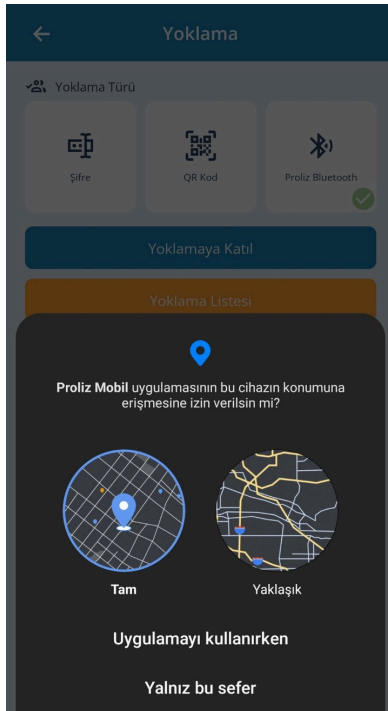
Yoklama

Yoklama Türü

Şifre

QR Kod

Proliz Bluetooth

Yoklamaya Katıl

Yoklama Listesi

Proliz Mobil uygulamasının bu cihazın konumuna erişmesine izin verilsin mi?

Tam

Yaklaşık

Uygulamayı kullanırken

Yalnız bu sefer